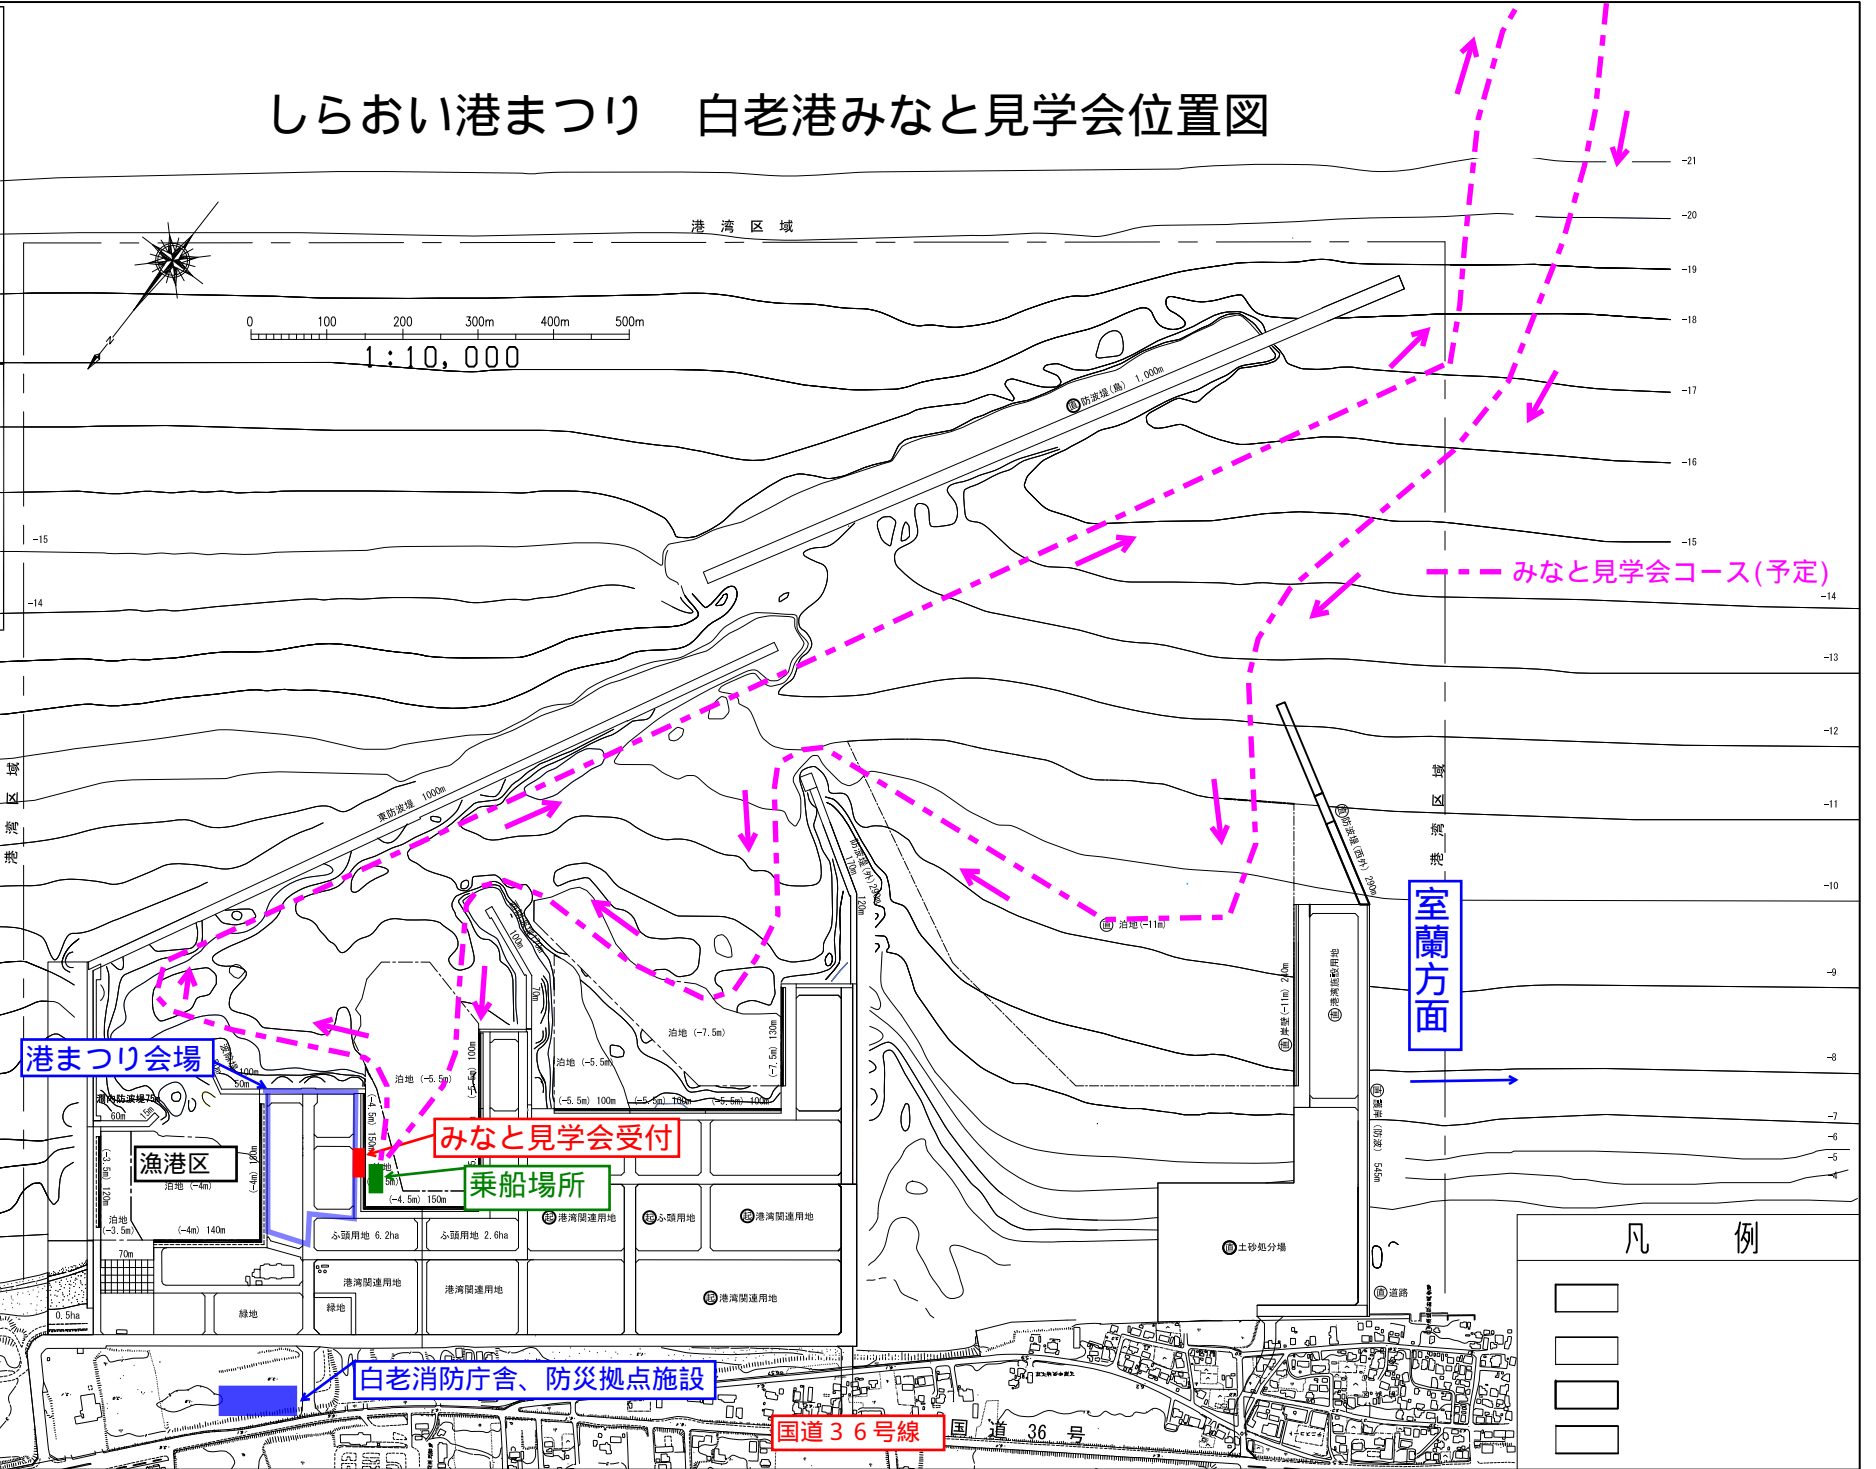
しらおい港まつり　白老港みなと見学会位置図

港湾区域

0 100 200 300m 400m 500m
1:10,000

防波堤(島) 1,000m

東防波堤 1000m

防波堤(西外) 290m

泊地(−11m)

泊地(−7.5m)

泊地(−5.5m)

港湾区域

室蘭方面

みなと見学会コース(予定)

港まつり会場

漁港区

泊地(−4m)

みなと見学会受付

乗船場所

ふ頭用地 6.2ha

ふ頭用地 2.6ha

港湾関連用地

ふ頭用地

土砂処分場

緑地

白老消防庁舎、防災拠点施設

国道３６号線

国道 36 号

凡　例

−21
−20
−19
−18
−17
−16
−15
−14
−13
−12
−11
−10
−9
−8
−7
−6
−5
−4